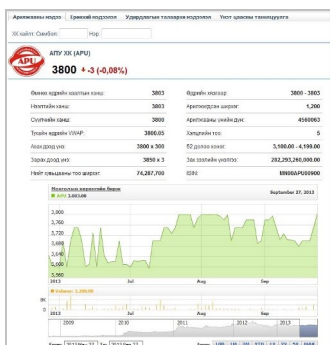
Арилжааны мэдээ | Ерөнхий мэдээлэл | Удирдлагын талаарх мэдээлэл | Үнэт цаасны танилцуулга

ХК хайлт: Симбол: | Нэр:

АПУ ХК (APU)

3800 + -3 (-0,08%)

| | | | |
|---|---|---|---|
| Өмнөх өдрийн хаалтын ханш: | 3803 | Өдрийн хязгаар: | 3800 - 3803 |
| Нээлтийн ханш: | 3803 | Арилжсан ширхэг: | 1,200 |
| Сүүлийн ханш: | 3800 | Арилжааны үнийн дүн: | 4560063 |
| Тухайн өдрийн VWAP: | 3800.05 | Хэлцлийн тоо: | 5 |
| Авах дээд үнэ: | 3800 x 300 | 52 долоо хоног: | 3,100.00 - 4,199.00 |
| Зарах доод үнэ: | 3850 x 3 | Зах зээлийн үнэлгээ: | 282,293,260,000.00 |
| Нийт гүйлгээнд буй хувьцаа: | 74,287,700 | ISIN: | MN00APU00900 |

Нэгтгэлийн мэдээллийн бирж | September 27, 2013

APU 3,800.00

3,850
3,800
3,750
3,700
3,650
3,600
3,550

2013 | Jul | Aug | Sep

Volume: 1,200.00

8K
0

2009 | 2010 | 2011 | 2012 | 2013

1M | 3M | 6M | YTD | 1Y | 3Y | 5Y | MAX